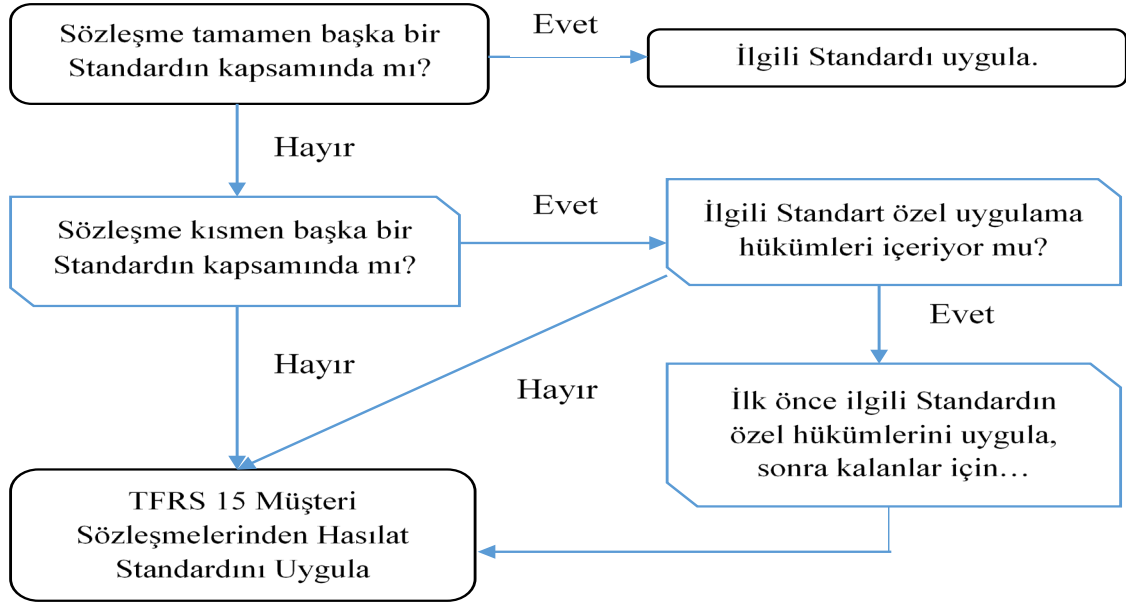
Sözleşme tamamen başka bir Standardın kapsamında mı?

Evet

İlgili Standardı uygula.

Hayır

Sözleşme kısmen başka bir Standardın kapsamında mı?

Evet

İlgili Standart özel uygulama hükümleri içeriyor mu?

Evet

Hayır

Hayır

İlk önce ilgili Standardın özel hükümlerini uygula, sonra kalanlar için…

TFRS 15 Müşteri Sözleşmelerinden Hasılat Standardını Uygula